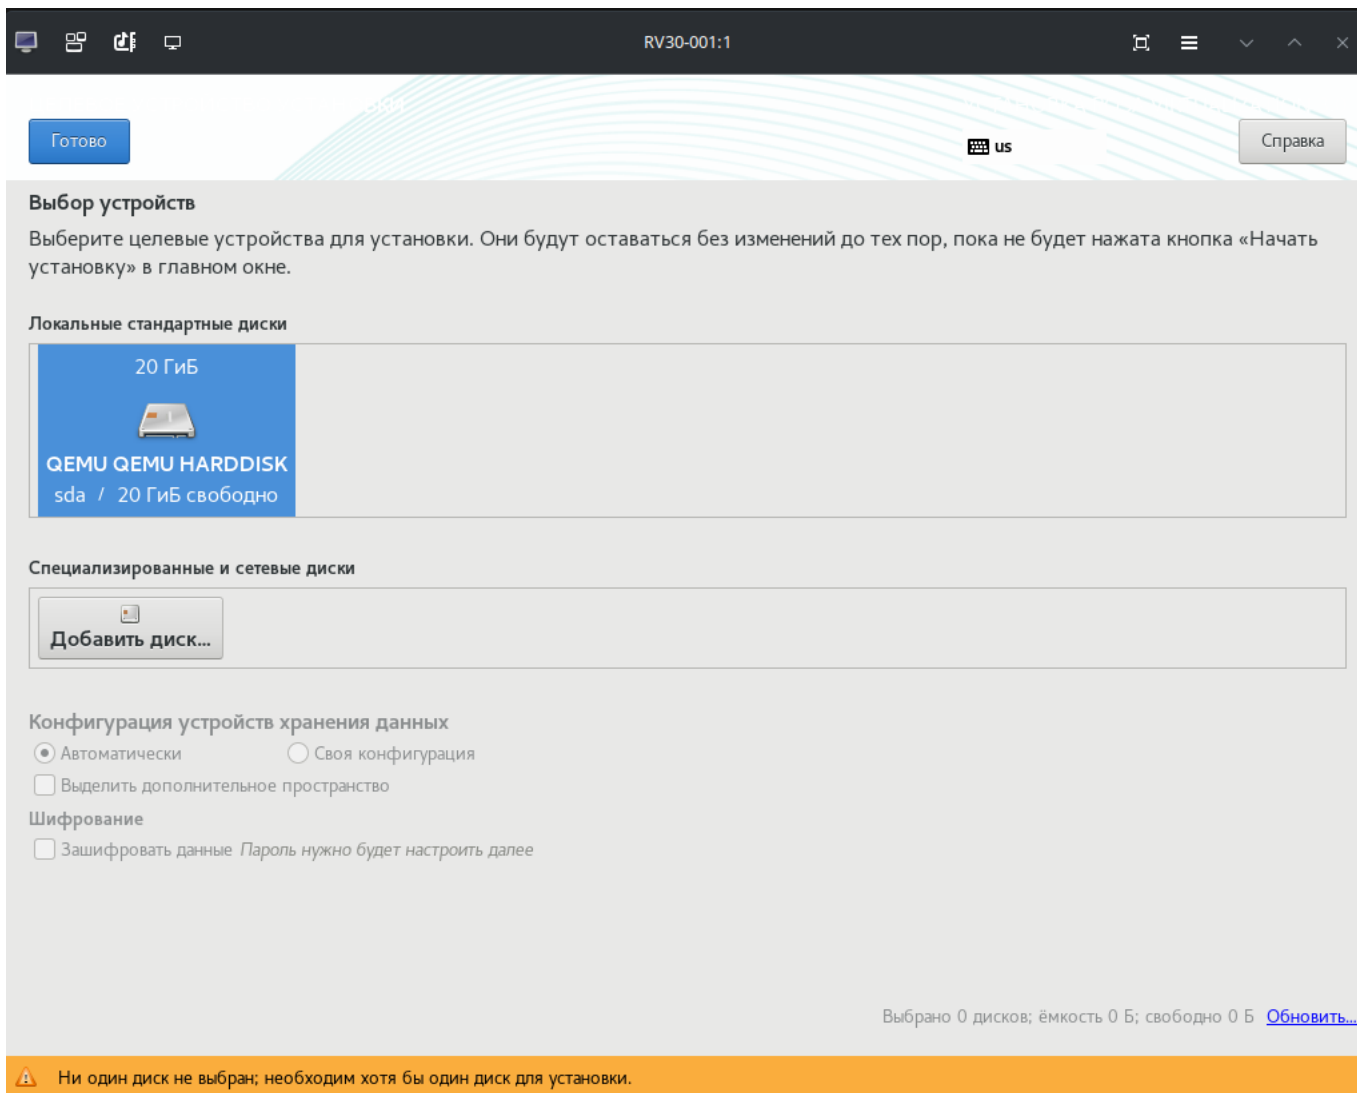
RV30-001:1

Готово

us

Справка

Выбор устройств

Выберите целевые устройства для установки. Они будут оставаться без изменений до тех пор, пока не будет нажата кнопка «Начать установку» в главном окне.

Локальные стандартные диски

20 ГиБ

QEMU QEMU HARDDISK
sda / 20 ГиБ свободно

Специализированные и сетевые диски

Добавить диск...

Конфигурация устройств хранения данных

Автоматически

Своя конфигурация

Выделить дополнительное пространство

Шифрование

Зашифровать данные *Пароль нужно будет настроить далее*

Выбрано 0 дисков; ёмкость 0 Б; свободно 0 Б Обновить...

Ни один диск не выбран; необходим хотя бы один диск для установки.